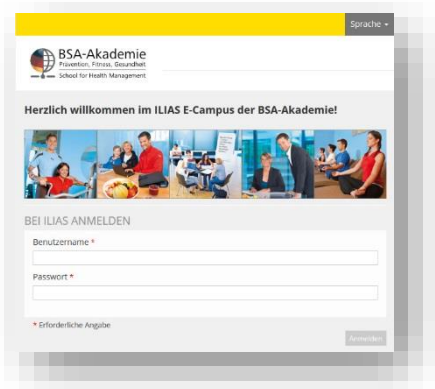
Sprache

BSA-Akademie
Prävention, Fitness, Gesundheit
School for Health Management

Herzlich willkommen im ILIAS E-Campus der BSA-Akademie!

BEI ILIAS ANMELDEN

Benutzername *

Passwort *

* Erforderliche Angabe

Anmelden